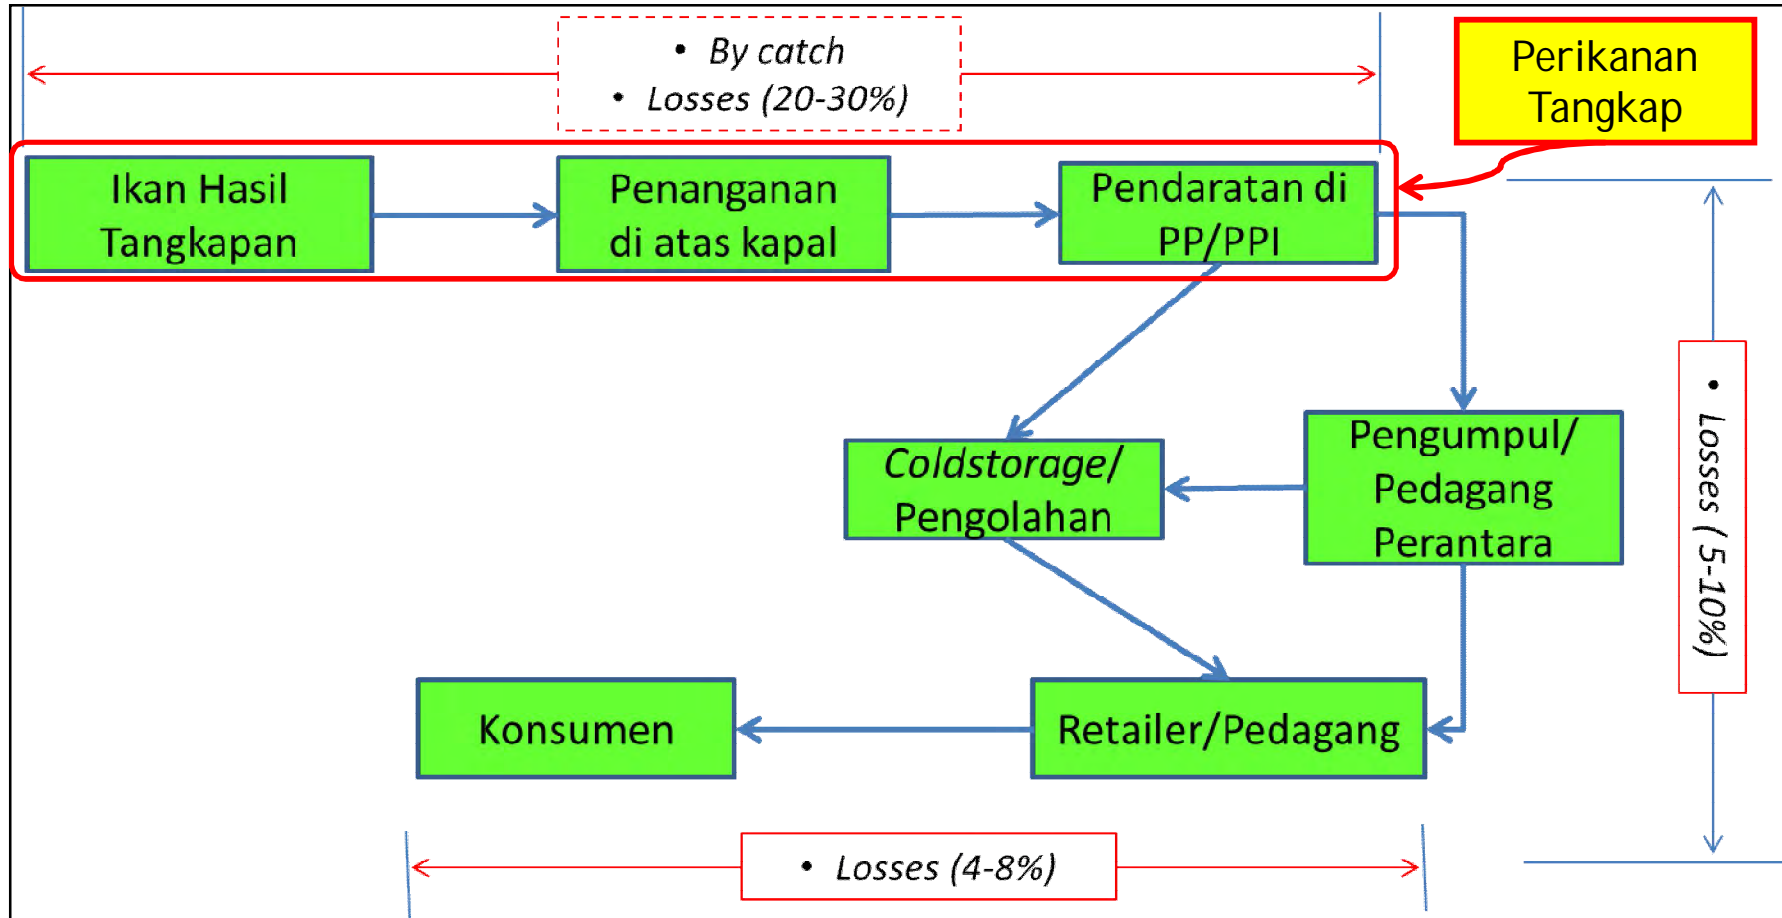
• By catch
• Losses (20-30%)

Perikanan Tangkap

Ikan Hasil Tangkapan

Penanganan di atas kapal

Pendaratan di PP/PPI

Coldstorage/ Pengolahan

Pengumpul/ Pedagang Perantara

• Losses ( 5-10%)

Konsumen

Retailer/Pedagang

• Losses (4-8%)